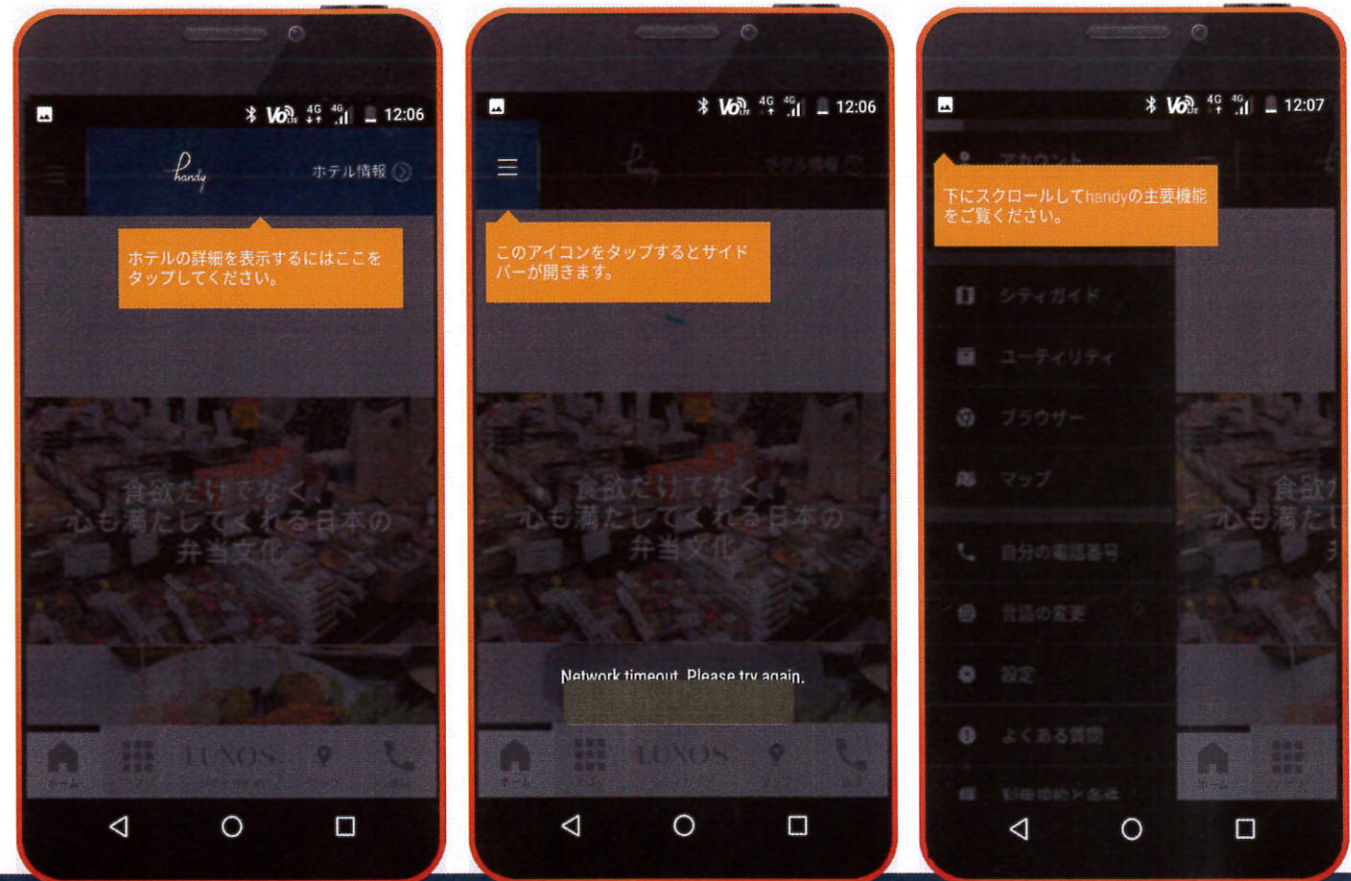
12:06

handy

ホテル情報

ホテルの詳細を表示するにはここをタップしてください。

食欲だけでなく、心も満たしてくれる日本の弁当文化

LUXOS

ホーム

12:06

このアイコンをタップするとサイドバーが開きます。

食欲だけでなく、心も満たしてくれる日本の弁当文化

Network timeout. Please try again.

LUXOS

ホーム

12:07

アカウント

下にスクロールしてhandyの主要機能をご覧ください。

シティガイド

ユーティリティ

ブラウザー

マップ

自分の電話番号

言語の変更

設定

よくある質問

利用規約と条件

ホーム